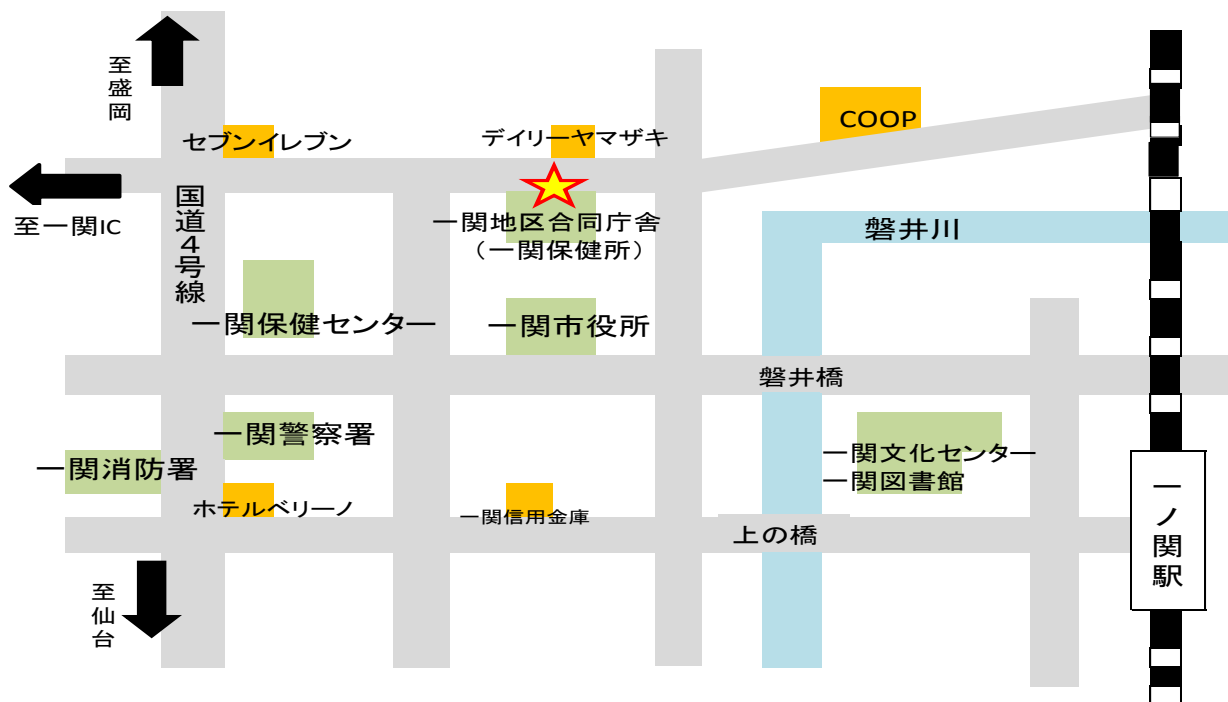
至盛岡

セブンイレブン

デイリーヤマザキ

COOP

至一関IC

国道4号線

一関地区合同庁舎
（一関保健所）

磐井川

一関保健センター

一関市役所

磐井橋

一関警察署

一関消防署

一関文化センター
一関図書館

ホテルベリーノ

一関信用金庫

上の橋

一ノ関駅

至仙台